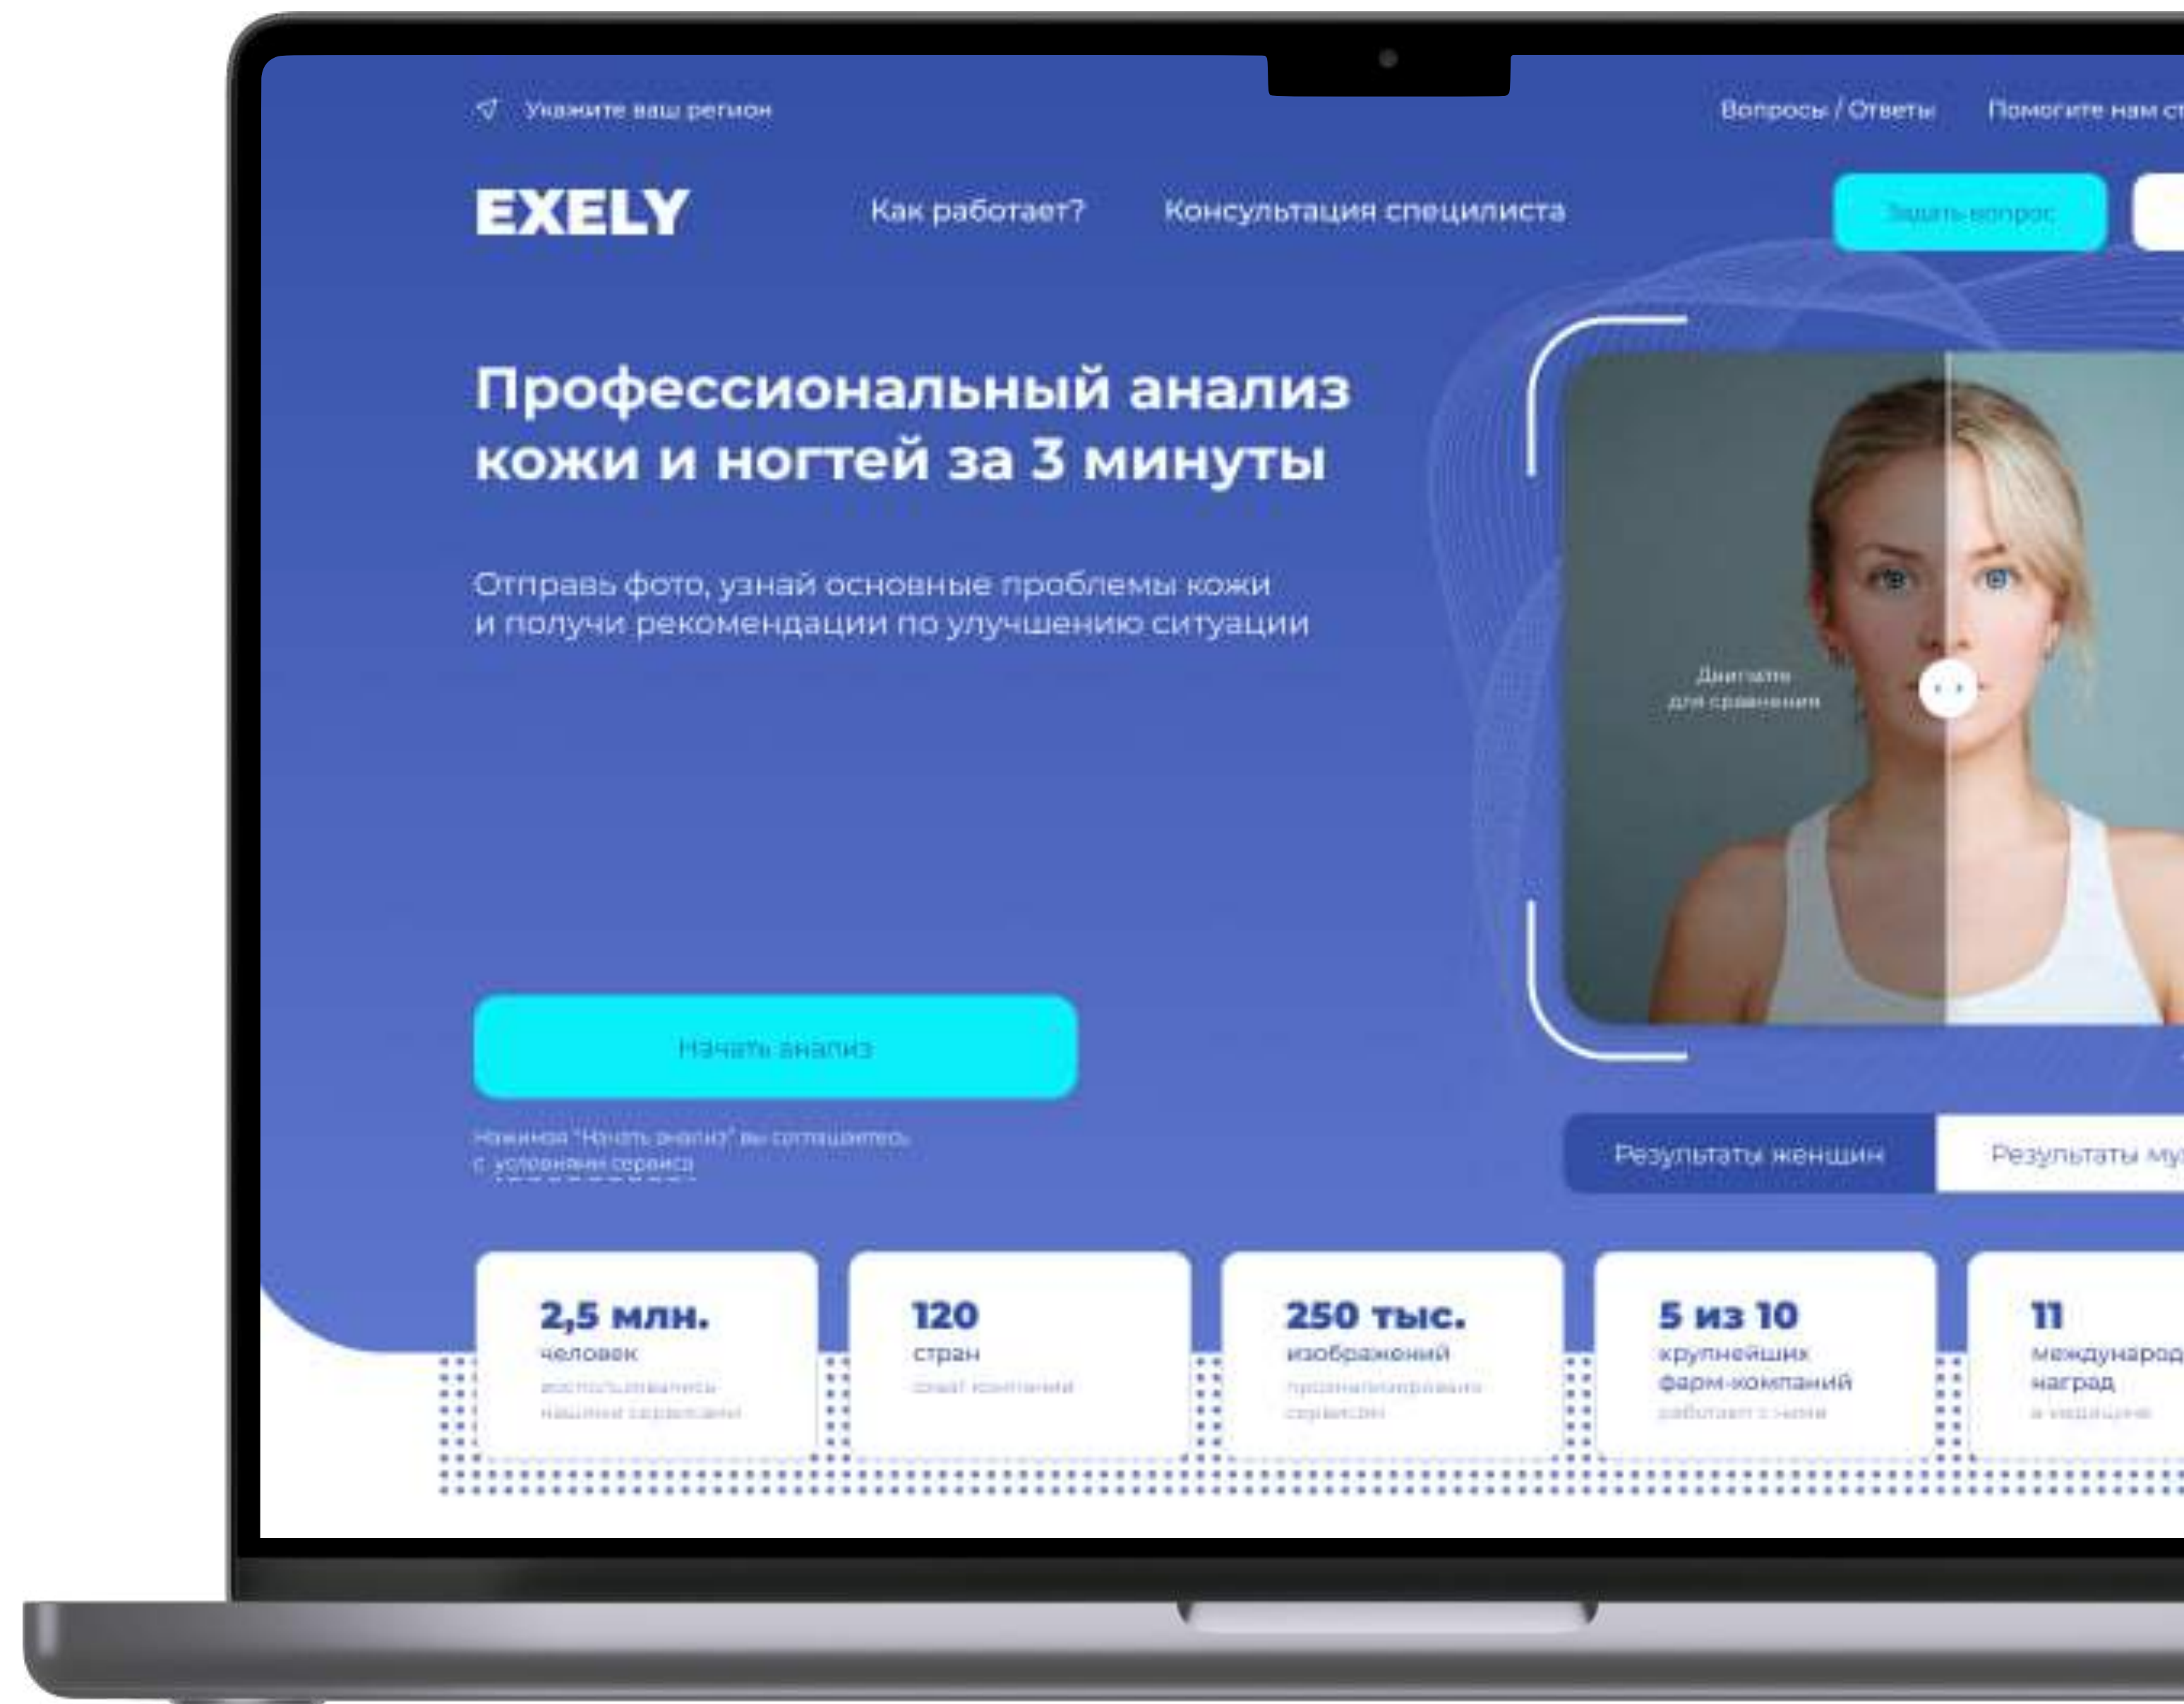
Укажите ваш регион

Вопросы / Ответы

Помогите нам ст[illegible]

EXELY

Как работает?

Консультация специлиста

Задать вопрос

Профессиональный анализ кожи и ногтей за 3 минуты

Отправь фото, узнай основные проблемы кожи и получи рекомендации по улучшению ситуации

Двигайте для сравнения

Начать анализ

Нажимая "Начать анализ" вы соглашаетесь с условиями сервиса

Результаты женщин

Результаты му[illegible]

2,5 млн.
человек
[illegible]

120
стран
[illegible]

250 тыс.
изображений
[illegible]

5 из 10
крупнейших фарм-компаний
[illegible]

11
международ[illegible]
наград
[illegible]